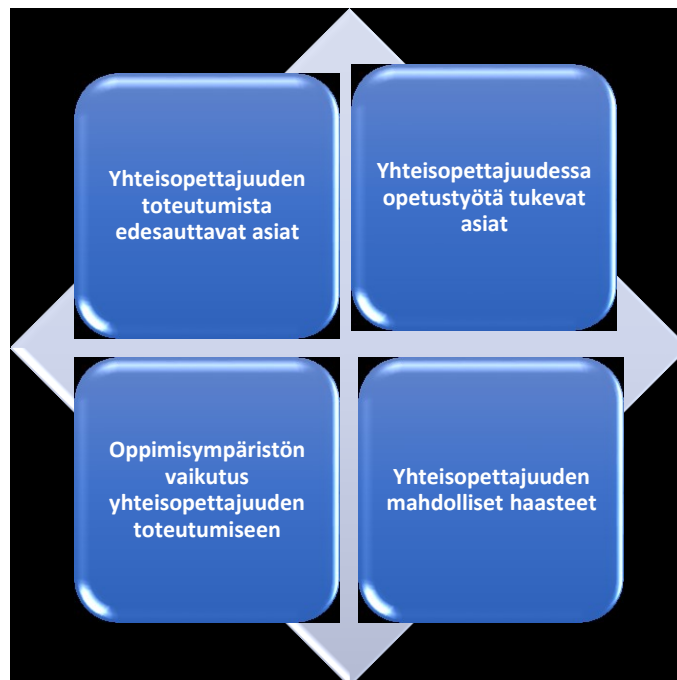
Yhteisopettajuuden toteutumista edesauttavat asiat

Yhteisopettajuudessa opetustyötä tukevat asiat

Oppimisympäristön vaikutus yhteisopettajuuden toteutumiseen

Yhteisopettajuuden mahdolliset haasteet